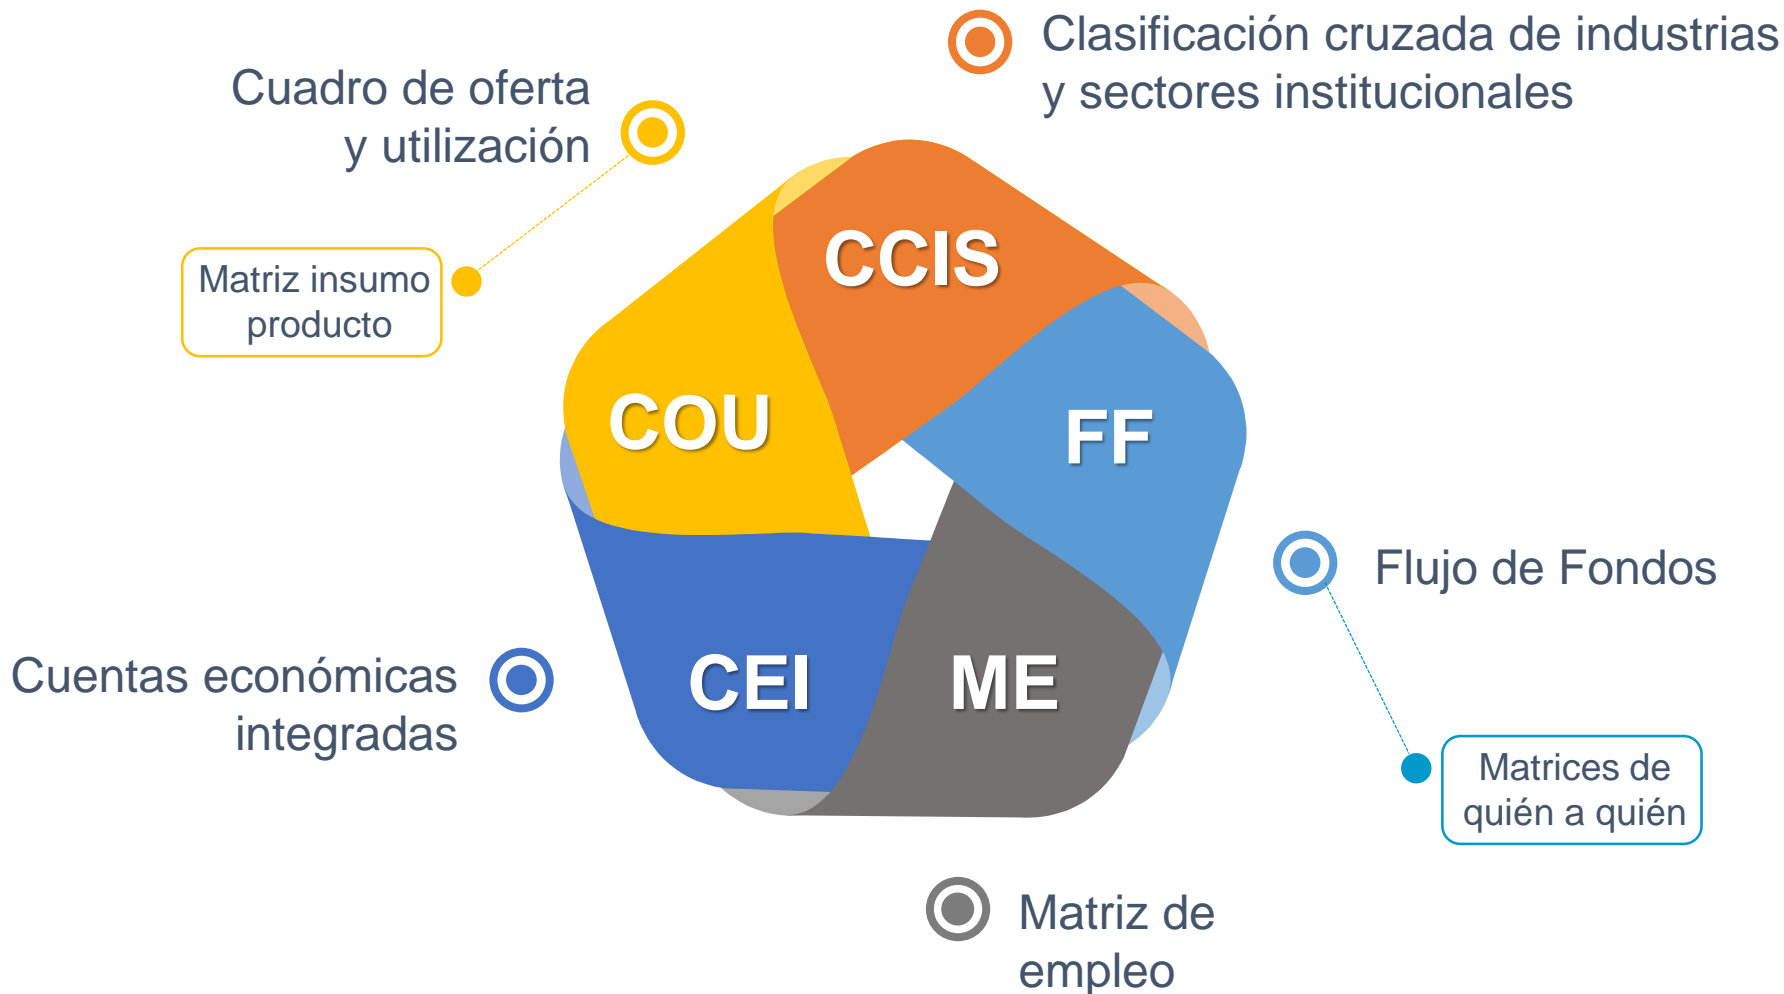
Clasificación cruzada de industrias y sectores institucionales

Cuadro de oferta y utilización

Matriz insumo producto

CCIS

COU

FF

CEI

ME

Flujo de Fondos

Cuentas económicas integradas

Matrices de quién a quién

Matriz de empleo